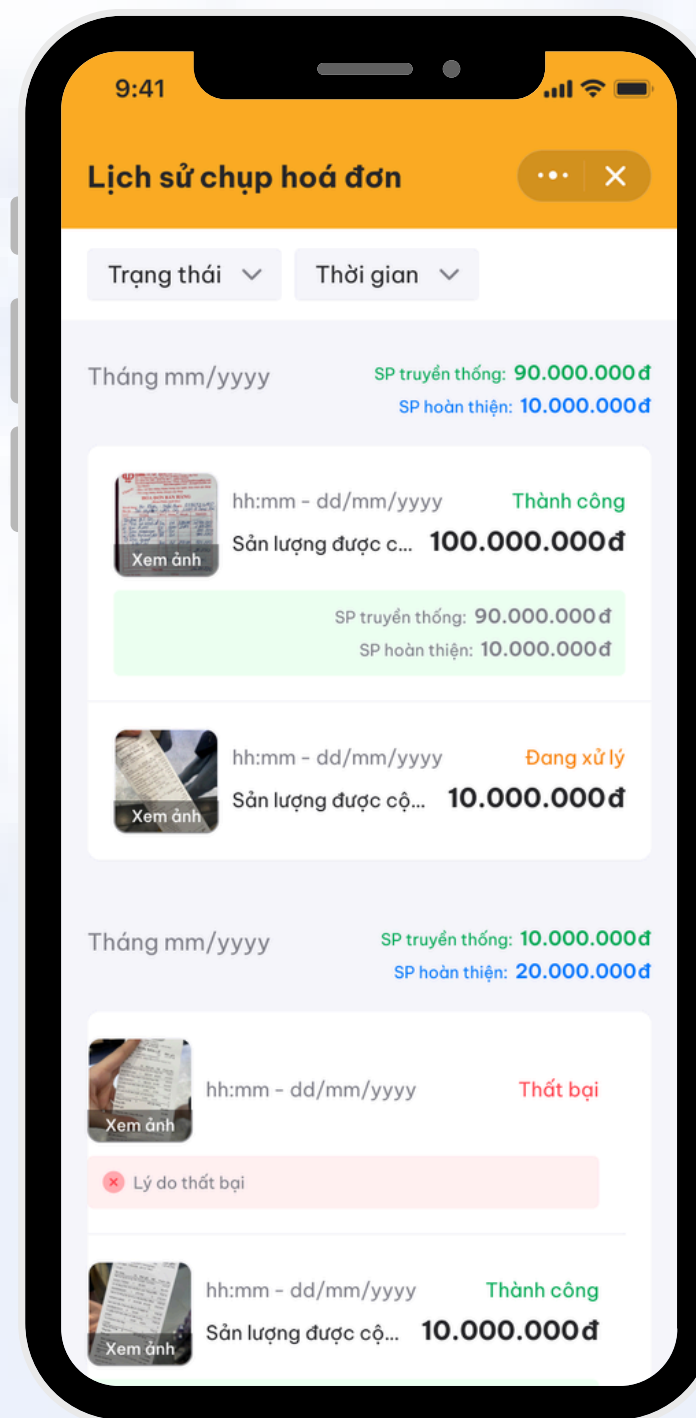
9:41

Lịch sử chụp hoá đơn

Trạng thái
Thời gian

Tháng mm/yyyy
SP truyền thống: 90.000.000đ
SP hoàn thiện: 10.000.000đ

Xem ảnh
hh:mm - dd/mm/yyyy
Thành công
Sản lượng được c...
100.000.000đ
SP truyền thống: 90.000.000đ
SP hoàn thiện: 10.000.000đ

Xem ảnh
hh:mm - dd/mm/yyyy
Đang xử lý
Sản lượng được cộ...
10.000.000đ

Tháng mm/yyyy
SP truyền thống: 10.000.000đ
SP hoàn thiện: 20.000.000đ

Xem ảnh
hh:mm - dd/mm/yyyy
Thất bại
Lý do thất bại

Xem ảnh
hh:mm - dd/mm/yyyy
Thành công
Sản lượng được cộ...
10.000.000đ